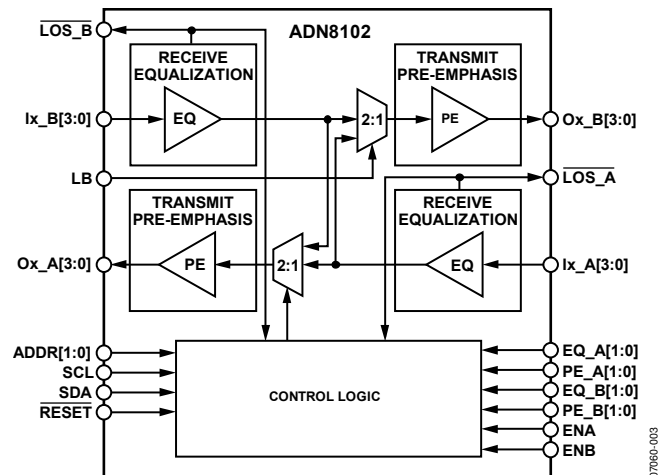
$\overline{\text{LOS\_B}}$
ADN8102
RECEIVE EQUALIZATION
EQ
TRANSMIT PRE-EMPHASIS
PE
Ix_B[3:0]
2:1
Ox_B[3:0]
LB
$\overline{\text{LOS\_A}}$
TRANSMIT PRE-EMPHASIS
RECEIVE EQUALIZATION
Ox_A[3:0]
PE
2:1
EQ
Ix_A[3:0]
ADDR[1:0]
SCL
SDA
$\overline{\text{RESET}}$
CONTROL LOGIC
EQ_A[1:0]
PE_A[1:0]
EQ_B[1:0]
PE_B[1:0]
ENA
ENB
07060-003